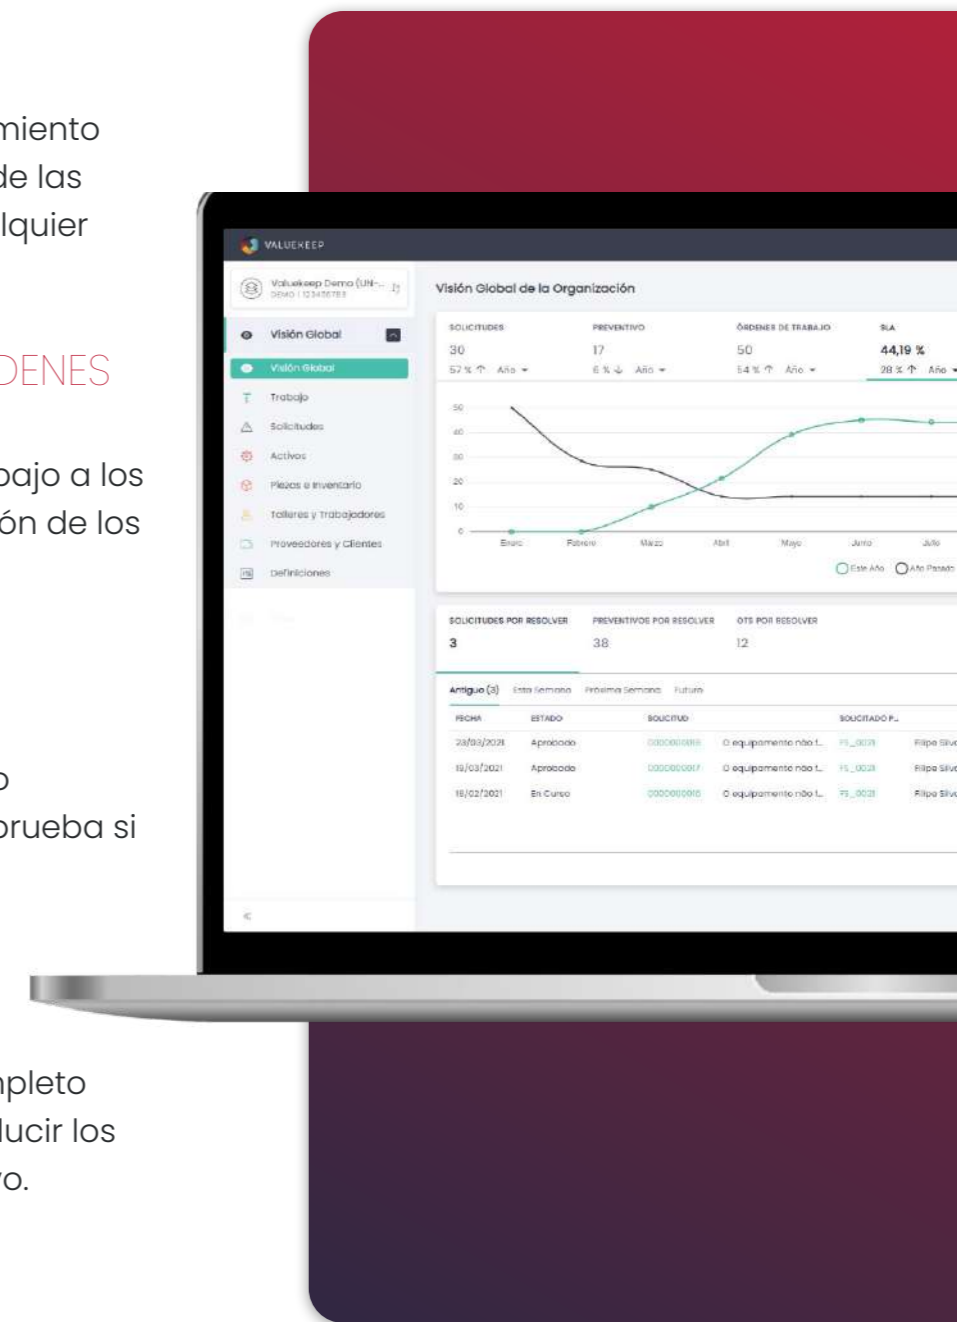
miento
de las
lquier

DENES

bajo a los
ón de los

o
prueba si

mpleto
ducir los
ro.

VALUEKEEP

Valuekeep Demo (UN-...
DEMO | 123456789

Visión Global
Visión Global
Trabajo
Solicitudes
Activos
Piezas e Inventario
Talleres y Trabajadores
Proveedores y Clientes
Definiciones

Visión Global de la Organización

| SOLICITUDES | PREVENTIVO | ÓRDENES DE TRABAJO | SLA |
|---|---|---|---|
| 30 | 17 | 50 | 44,19 % |
| 57 % ↑ Año | 6 % ↓ Año | 54 % ↑ Año | 28 % ↑ Año |

50
40
30
20
10
0
Enero Febrero Marzo Abril Mayo Junio Julio
Este Año Año Pasado

| SOLICITUDES POR RESOLVER | PREVENTIVOS POR RESOLVER | OTS POR RESOLVER |
|---|---|---|
| 3 | 38 | 12 |

Antiguo (3) Esta Semana Próxima Semana Futuro

| FECHA | ESTADO | SOLICITUD | | SOLICITADO P... | |
|---|---|---|---|---|---|
| 23/03/2021 | Aprobado | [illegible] | O equipamento não f... | FS_0021 | Filipe Silva |
| 19/03/2021 | Aprobado | 0000000017 | O equipamento não f... | FS_0021 | Filipe Silva |
| 18/02/2021 | En Curso | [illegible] | O equipamento não f... | FS_0021 | Filipe Silva |

«